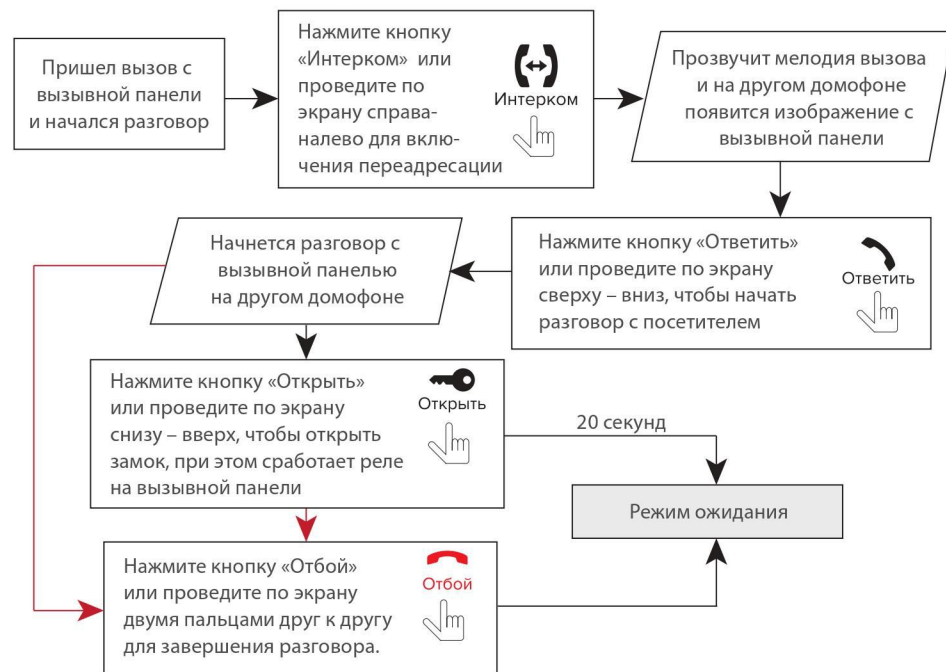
Пришел вызов с вызывной панели и начался разговор

Нажмите кнопку «Интерком» или проведите по экрану справа-налево для включения переадресации

Интерком

Прозвучит мелодия вызова и на другом домофоне появится изображение с вызывной панели

Нажмите кнопку «Ответить» или проведите по экрану сверху – вниз, чтобы начать разговор с посетителем

Ответить

Начнется разговор с вызывной панелью на другом домофоне

Нажмите кнопку «Открыть» или проведите по экрану снизу – вверх, чтобы открыть замок, при этом сработает реле на вызывной панели

Открыть

20 секунд

Режим ожидания

Нажмите кнопку «Отбой» или проведите по экрану двумя пальцами друг к другу для завершения разговора.

Отбой